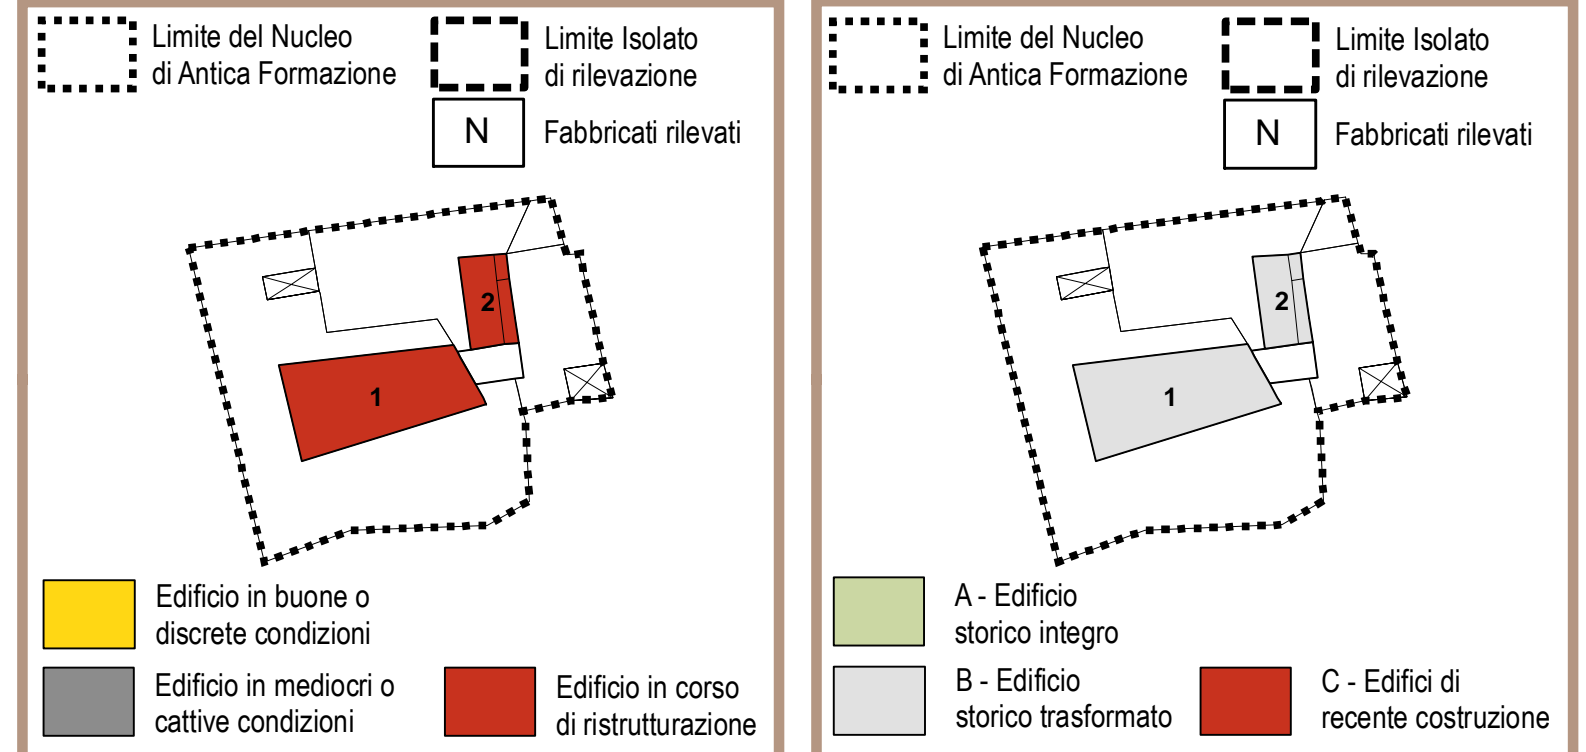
Limite del Nucleo di Antica Formazione

Limite Isolato di rilevazione

N

Fabbricati rilevati

2

1

Edificio in buone o discrete condizioni

Edificio in mediocri o cattive condizioni

Edificio in corso di ristrutturazione

Limite del Nucleo di Antica Formazione

Limite Isolato di rilevazione

N

Fabbricati rilevati

2

1

A - Edificio storico integro

B - Edificio storico trasformato

C - Edifici di recente costruzione